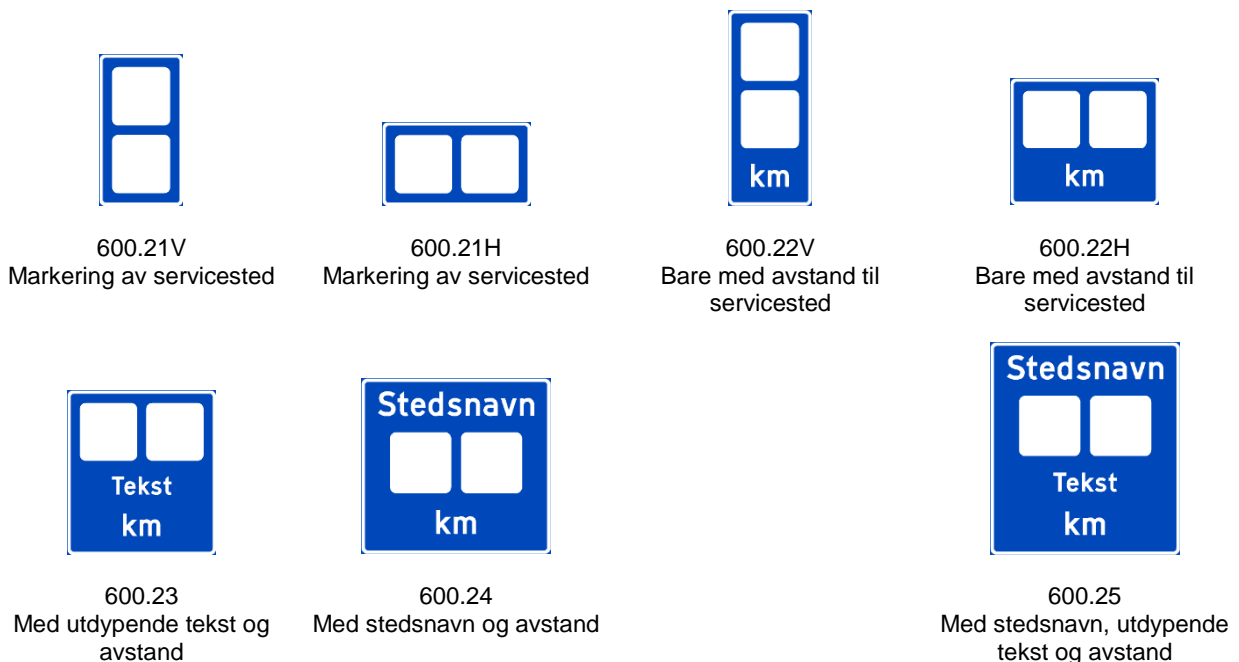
600.21V
Markering av servicested

600.21H
Markering av servicested

km

600.22V
Bare med avstand til servicested

km

600.22H
Bare med avstand til servicested

Tekst
km

600.23
Med utdypende tekst og avstand

Stedsnavn
km

600.24
Med stedsnavn og avstand

Stedsnavn
Tekst
km

600.25
Med stedsnavn, utdypende tekst og avstand